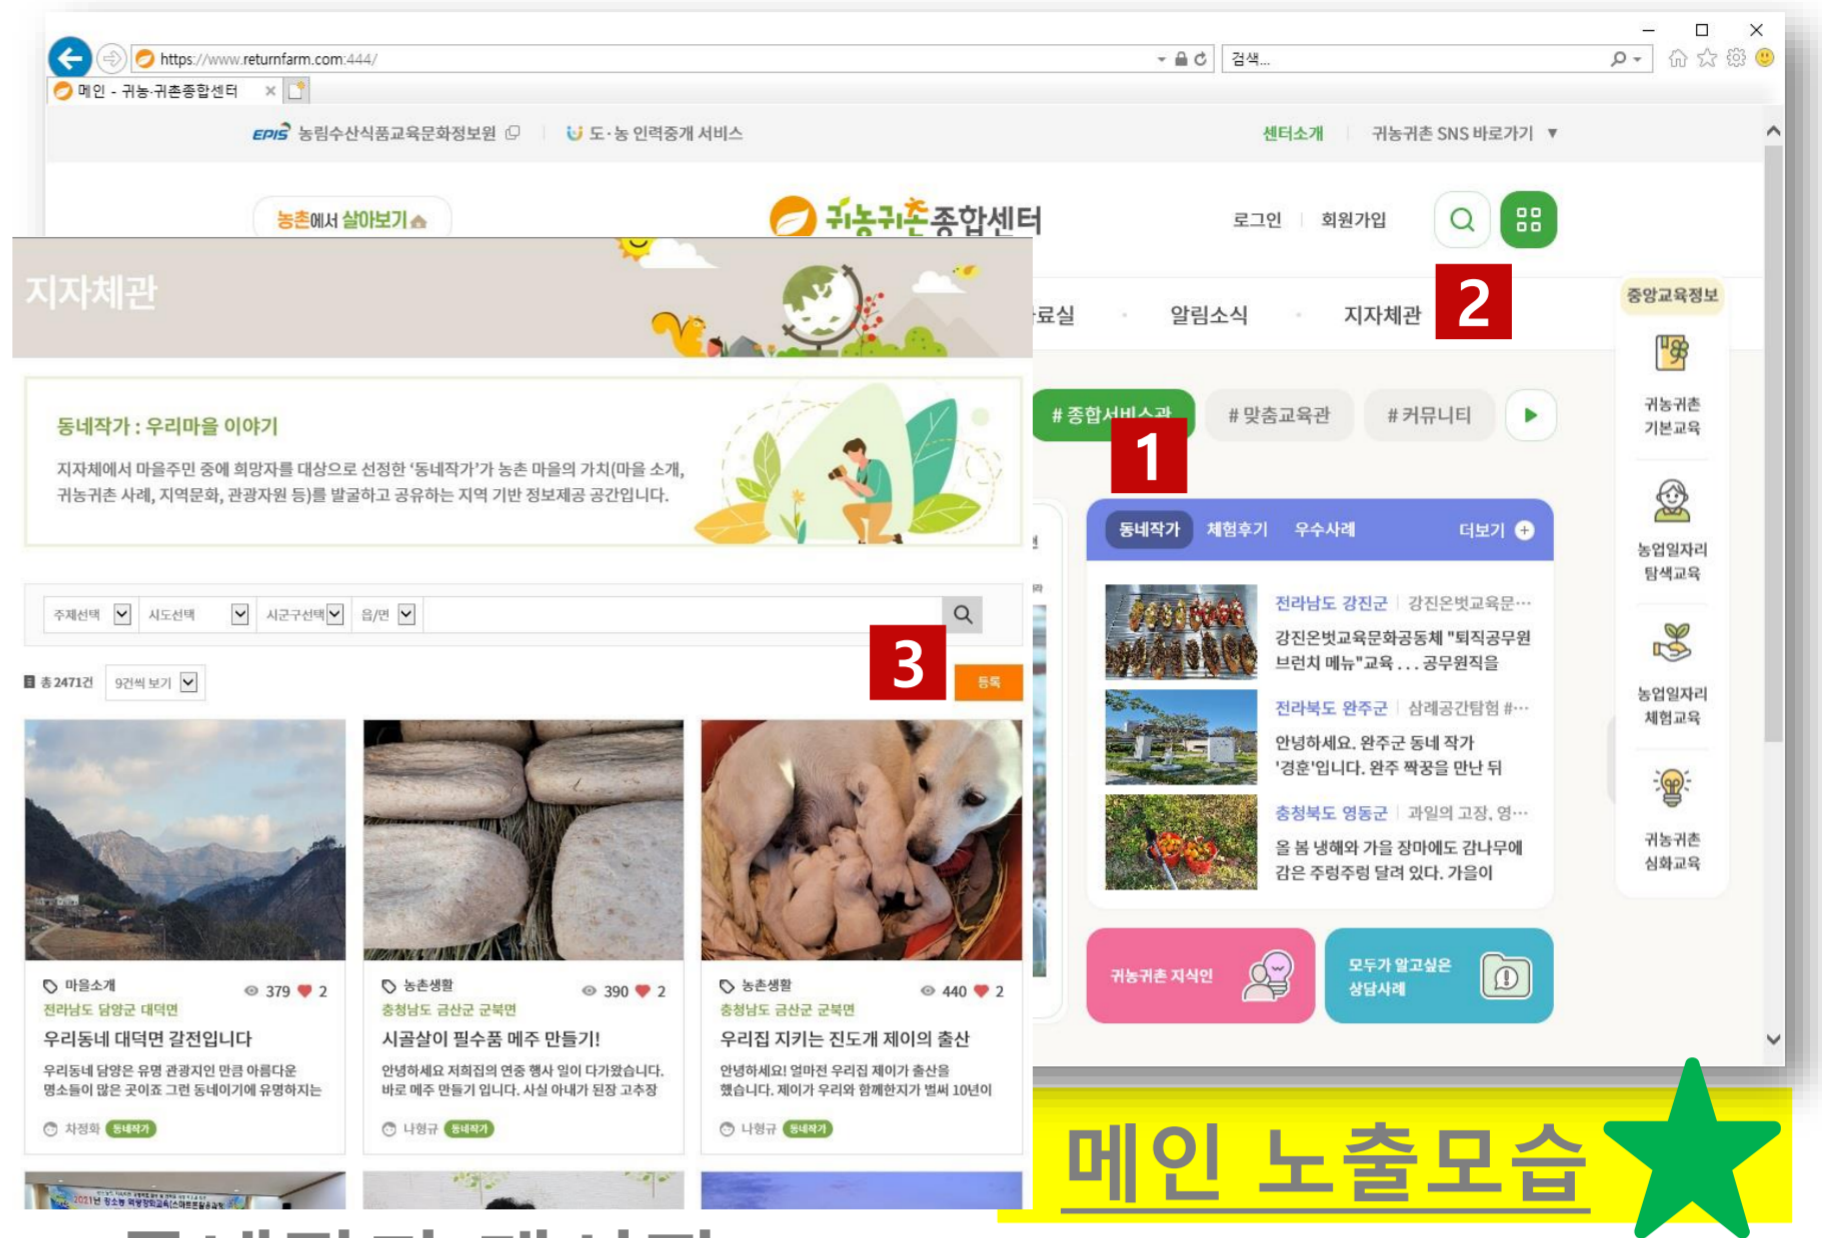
https://www.returnfarm.com:444/
검색...
메인 - 귀농·귀촌종합센터

EPIS 농림수산식품교육문화정보원 | 도·농 인력중개 서비스
센터소개 | 귀농귀촌 SNS 바로가기 ▼

농촌에서 살아보기
귀농귀촌종합센터
로그인 | 회원가입

지자체관

료실 · 알림소식 · 지자체관
2

중앙교육정보

동네작가 : 우리마을 이야기
지자체에서 마을주민 중에 희망자를 대상으로 선정한 '동네작가'가 농촌 마을의 가치(마을 소개, 귀농귀촌 사례, 지역문화, 관광자원 등)를 발굴하고 공유하는 지역 기반 정보제공 공간입니다.

# 종합서비스관 # 맞춤교육관 # 커뮤니티
1

동네작가 체험후기 우수사례 더보기

전라남도 강진군 | 강진온벗교육문...
강진온벗교육문화공동체 "퇴직공무원 브런치 메뉴"교육 . . . 공무원직을

전라북도 완주군 | 삼례공간탐험 #...
안녕하세요. 완주군 동네 작가 '경훈'입니다. 완주 짝꿍을 만난 뒤

충청북도 영동군 | 과일의 고장, 영...
올 봄 냉해와 가을 장마에도 감나무에 감은 주렁주렁 달려 있다. 가을이

귀농귀촌 기본교육
농업일자리 탐색교육
농업일자리 체험교육
귀농귀촌 심화교육

주제선택 시도선택 시군구선택 읍/면
3
총 2471건 9건씩 보기
등록

마을소개 379 2
전라남도 담양군 대덕면
우리동네 대덕면 갈전입니다
우리동네 담양은 유명 관광지인 만큼 아름다운 명소들이 많은 곳이죠 그런 동네이기에 유명하지는
차정화 동네작가

농촌생활 390 2
충청남도 금산군 군북면
시골살이 필수품 메주 만들기!
안녕하세요 저희집의 연중 행사 일이 다가왔습니다. 바로 메주 만들기 입니다. 사실 아내가 된장 고추장
나형규 동네작가

농촌생활 440 2
충청남도 금산군 군북면
우리집 지키는 진도개 제이의 출산
안녕하세요! 얼마전 우리집 제이가 출산을 했습니다. 제이가 우리와 함께한지가 벌써 10년이
나형규 동네작가

귀농귀촌 지식인
모두가 알고싶은 상담사례

메인 노출모습